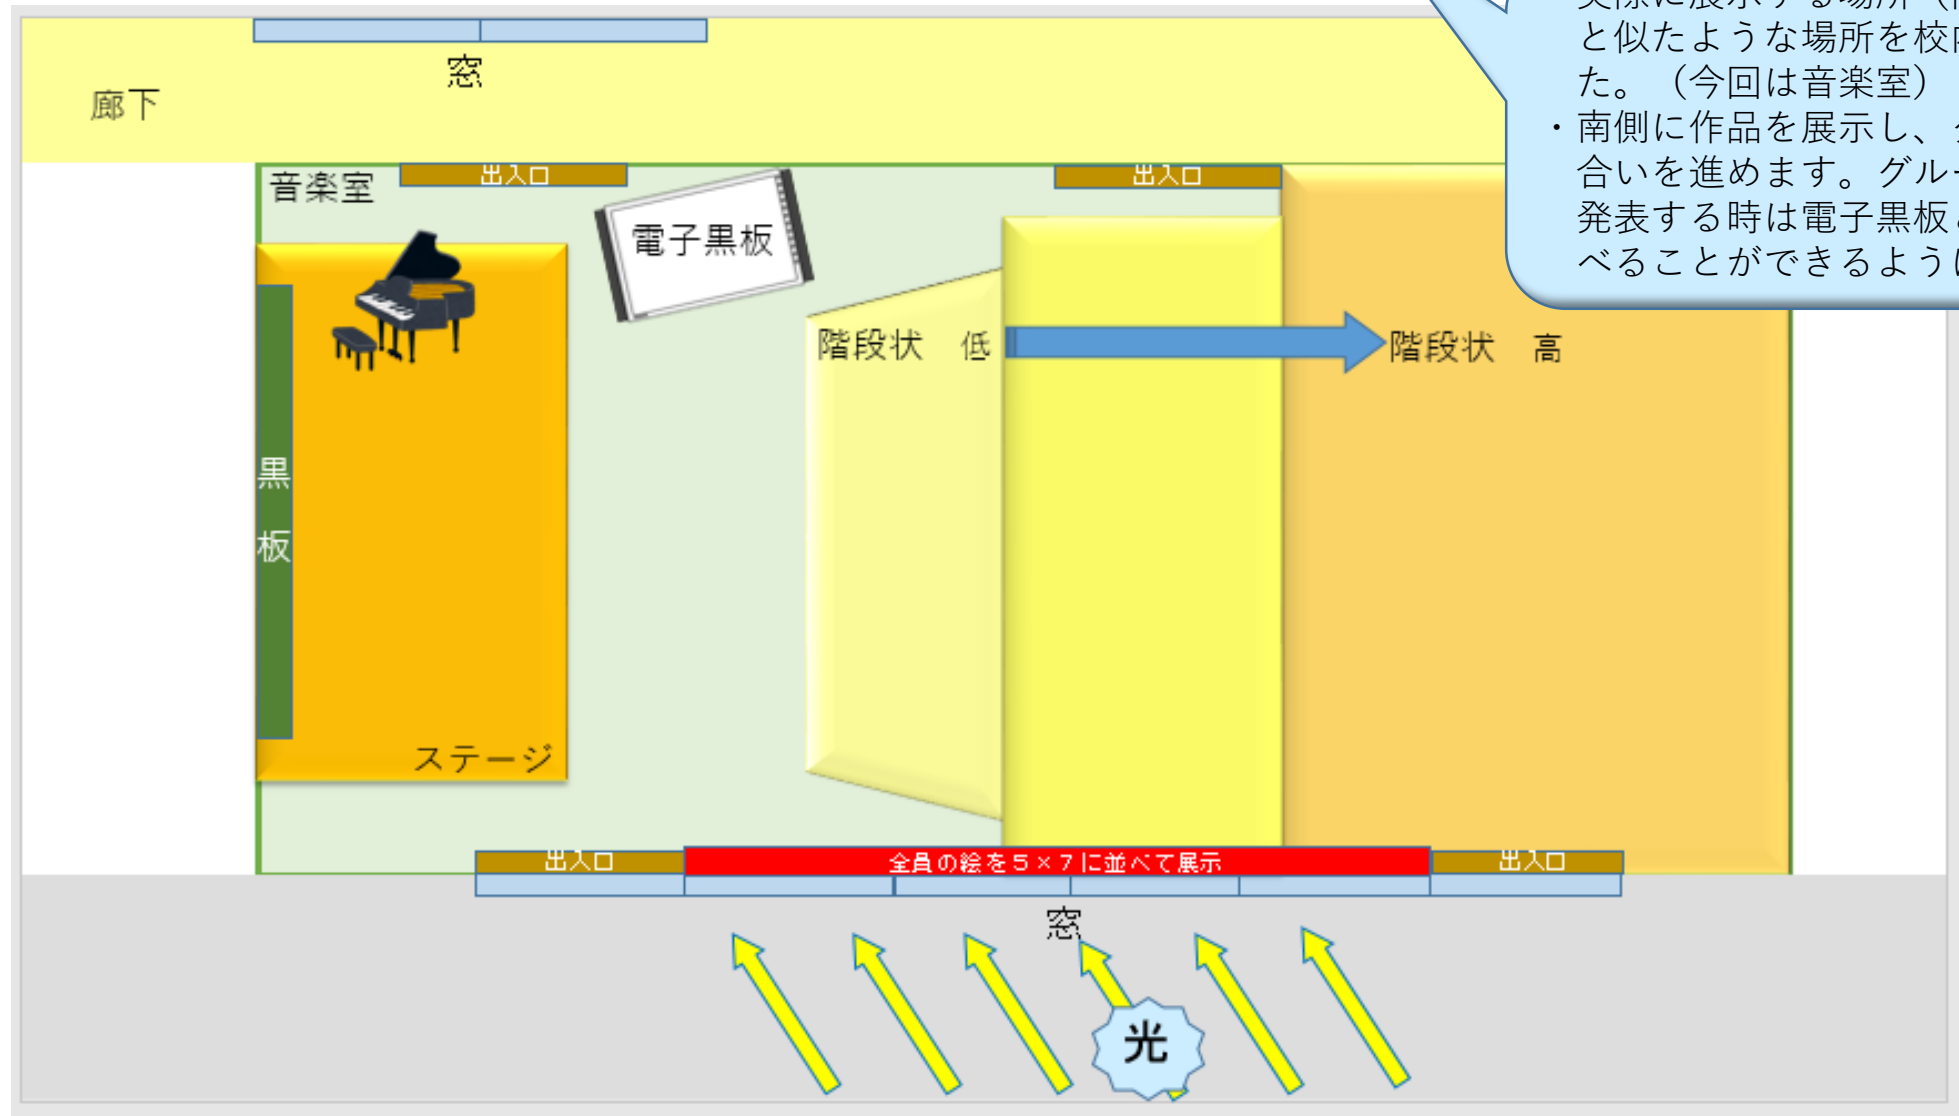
窓

廊下

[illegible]と似たような場所を校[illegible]
た。（今回は音楽室）
・南側に作品を展示し、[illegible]
合いを進めます。グル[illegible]
発表する時は電子黒板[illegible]
べることができるよう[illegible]

音楽室

出入口

出入口

電子黒板

階段状　低

階段状　高

黒板

ステージ

出入口

全員の絵を５×７に並べて展示

出入口

窓

光